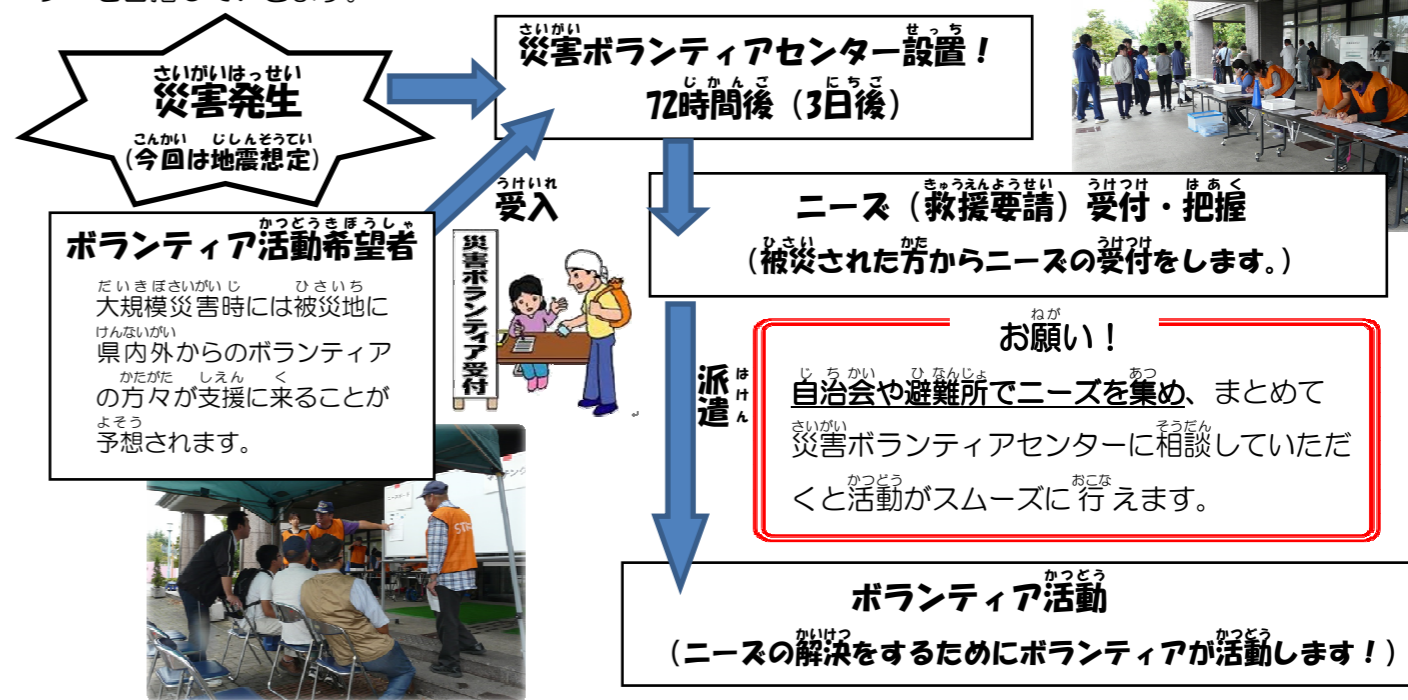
さいがいはっせい
災害発生
こんかい じしんそうてい
（今回は地震想定）

さいがい せっち
災害ボランティアセンター設置！
じかんご にちご
72時間後（3日後）

うけいれ
受入

かつどうきぼうしゃ
ボランティア活動希望者
だいきぼさいがいじ ひさいち
大規模災害時には被災地に
けんないがい
県内外からのボランティア
かたがた しえん く
の方々が支援に来ることが
よそう
予想されます。

災害ボランティア受付

きゅうえんようせい うけつけ はあく
ニーズ（救援要請）受付・把握
ひさい かた うけつけ
（被災された方からニーズの受付をします。）

はけん
派遣

ねが
お願い！
じちかい ひなんじょ あつ
自治会や避難所でニーズを集め、まとめて
さいがい そうだん
災害ボランティアセンターに相談していただ
かつどう おこな
くと活動がスムーズに行えます。

かつどう
ボランティア活動
かいけつ かつどう
（ニーズの解決をするためにボランティアが活動します！）